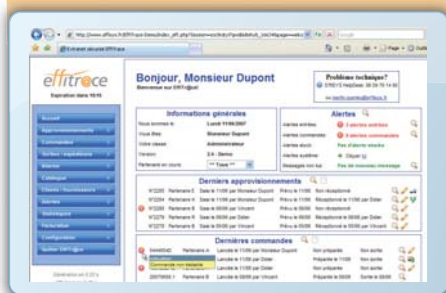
http://www.efftrace.fr/EFFtrace-Demo/index_eff.php

Extranet sécurisé EFFtrace

effitrace

Expiration dans 19:15

Accueil
Approvisionnements
Commandes
Sorties / expéditions
Alertes
Catalogue
Clients / fournisseurs
Alertes
Statistiques
Facturation
Configuration
Quitter EFFT@ce

Bonjour, Monsieur Dupont

Bienvenue sur EFFT@ce!

Problème technique?

HelpDesk

Informations générales

| Nous sommes le | Lundi 17/09/2007 |
|---|---|
| Vous êtes | Monsieur Dupont |
| Votre classe | Administrateur |
| Version | 2.6 - Demo |
| Partenaire en cours | ** Tous ** |

Alertes

| Alertes entrées | 3 alertes entrées |
|---|---|
| Alertes commandes | 5 alertes commandes |
| Alertes stock | Pas d'alerte stocks |
| Alertes système | Objet |
| Messages non lus | Pas de nouveau message |

Derniers approvisionnements

| 9/1225 | Partenaire A | Saisi le 11/08 par Monsieur Dupont | Prévu le 11/09 | Non réceptionné |
|---|---|---|---|---|
| 9/1204 | Partenaire A | Saisi le 11/08 par Monsieur Dupont | Prévu le 11/09 | Non réceptionné |
| 9/1201 | Partenaire B | Saisi le 11/08 par Didier | Prévu le 11/09 | Réceptionné le 11/08 par Didier |
| 9/1198 | Partenaire B | Saisi le 11/08 par Monsieur Dupont | Prévu le 11/09 | Réceptionné le 08/08 par Didier |
| 9/1187 | Partenaire B | Saisi le 11/08 par Vincent | Prévu le 11/09 | Réceptionné le 08/08 par Vincent |

Dernières commandes

| 5448/042 | Partenaire A | Lancée le 11/08 par Monsieur Dupont | Non préparée | Non sortie |
|---|---|---|---|---|
| Visualiser | | Lancée le 11/08 par Didier | Non préparée | Non sortie |
| Commande non lancée | | Lancée le 11/08 par Didier | Préparée le 11/08 | Non sortie |
| | | Lancée le 11/08 par Vincent | Préparée le 11/08 | Non sortie |
| 20070908 1 | Partenaire B | Lancée le 11/08 par Vincent | Non préparée | Sortie le 11/08 |